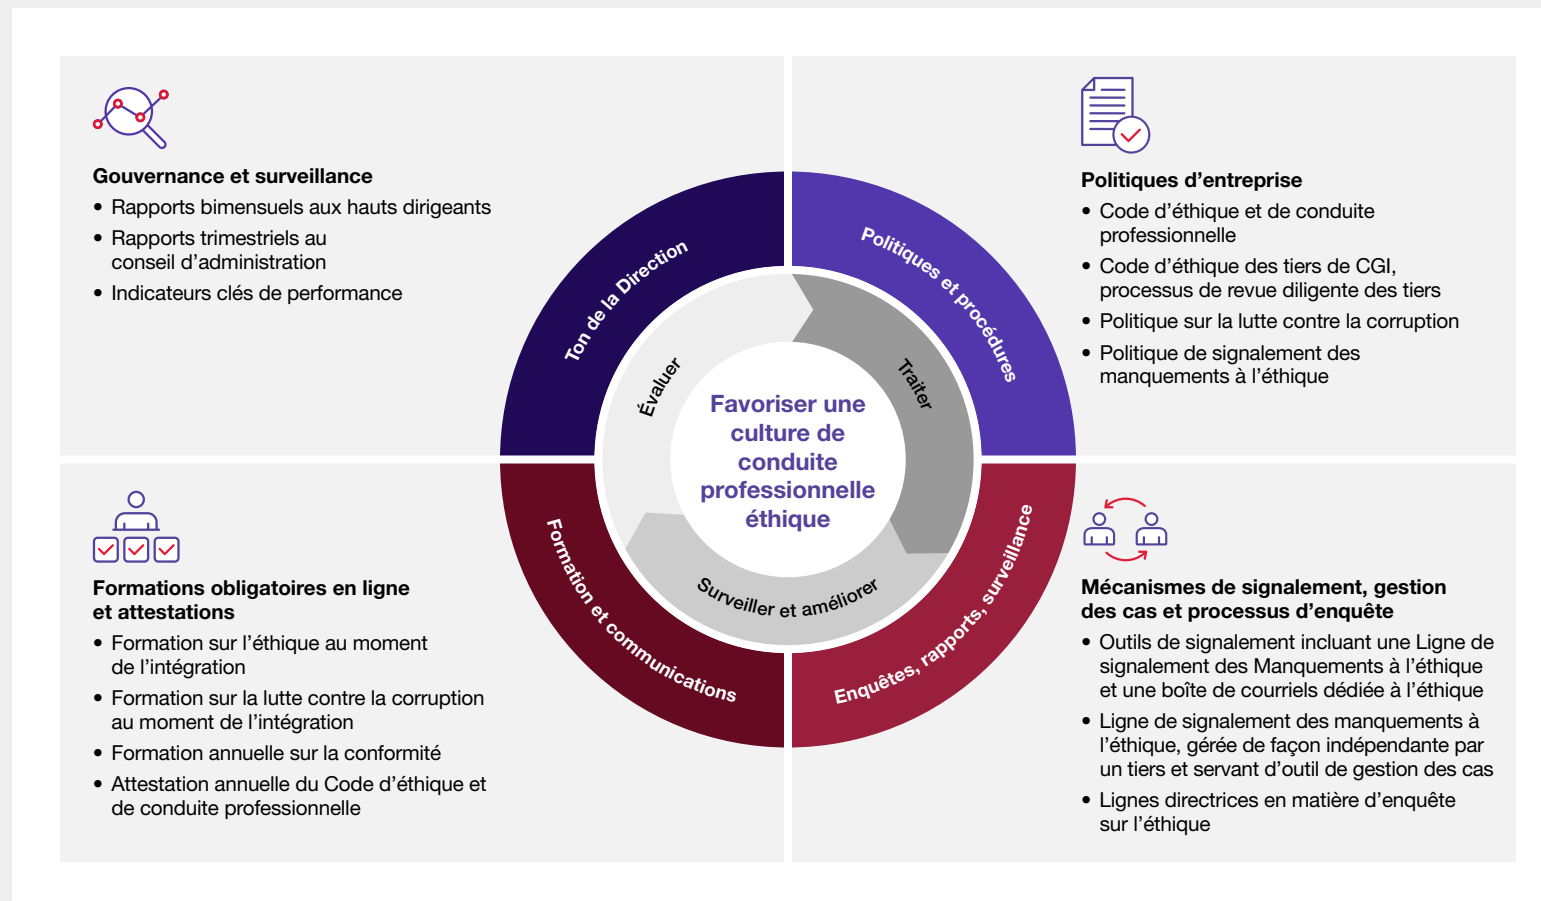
Gouvernance et surveillance
• Rapports bimensuels aux hauts dirigeants
• Rapports trimestriels au conseil d'administration
• Indicateurs clés de performance

Politiques d'entreprise
• Code d'éthique et de conduite professionnelle
• Code d'éthique des tiers de CGI, processus de revue diligente des tiers
• Politique sur la lutte contre la corruption
• Politique de signalement des manquements à l'éthique

Ton de la Direction

Politiques et procédures

Évaluer

Traiter

Favoriser une culture de conduite professionnelle éthique

Surveiller et améliorer

Formation et communications

Enquêtes, rapports, surveillance

Formations obligatoires en ligne et attestations
• Formation sur l'éthique au moment de l'intégration
• Formation sur la lutte contre la corruption au moment de l'intégration
• Formation annuelle sur la conformité
• Attestation annuelle du Code d'éthique et de conduite professionnelle

Mécanismes de signalement, gestion des cas et processus d'enquête
• Outils de signalement incluant une Ligne de signalement des Manquements à l'éthique et une boîte de courriels dédiée à l'éthique
• Ligne de signalement des manquements à l'éthique, gérée de façon indépendante par un tiers et servant d'outil de gestion des cas
• Lignes directrices en matière d'enquête sur l'éthique